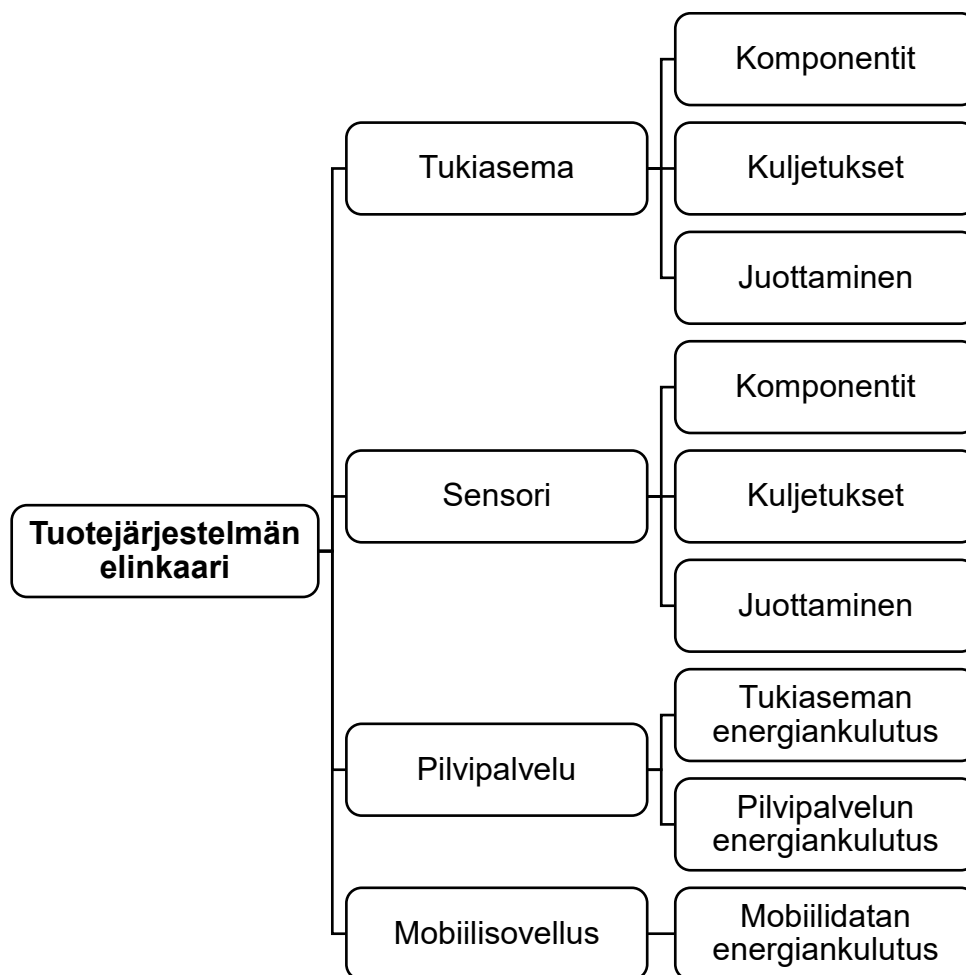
Tuotejärjestelmän elinkaari

Tukiasema

Komponentit

Kuljetukset

Juottaminen

Sensori

Komponentit

Kuljetukset

Juottaminen

Pilvipalvelu

Tukiaseman energiankulutus

Pilvipalvelun energiankulutus

Mobiilisovellus

Mobiilidatan energiankulutus